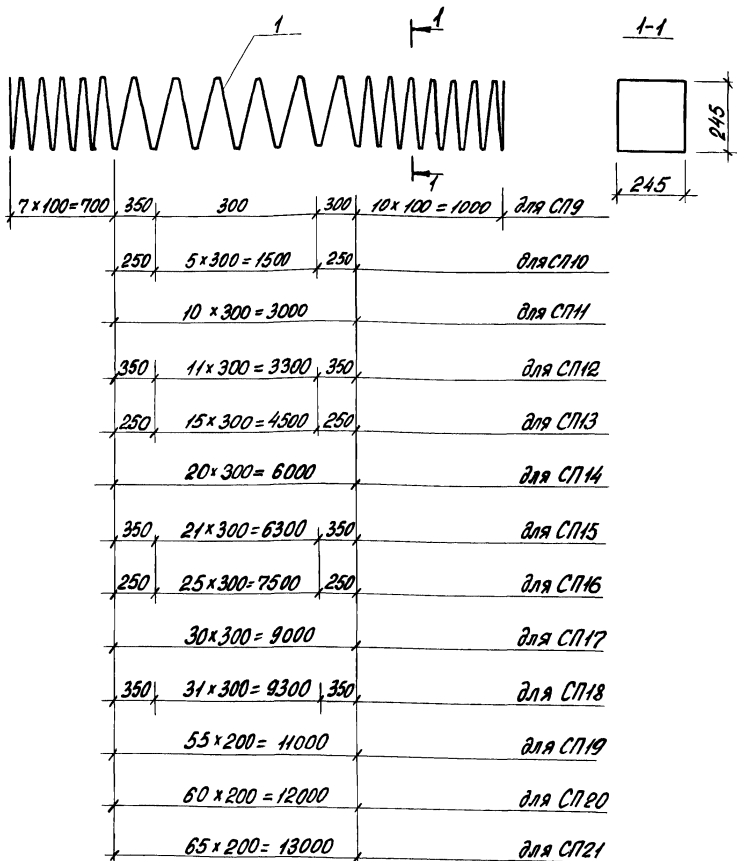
1

1

1-1

245

245

1

7 x 100 = 700 | 350 | 300 | 300 | 10 x 100 = 1000 | для СП9

250 | 5 x 300 = 1500 | 250 | для СП10

10 x 300 = 3000 | для СП11

350 | 11 x 300 = 3300 | 350 | для СП12

250 | 15 x 300 = 4500 | 250 | для СП13

20 x 300 = 6000 | для СП14

350 | 21 x 300 = 6300 | 350 | для СП15

250 | 25 x 300 = 7500 | 250 | для СП16

30 x 300 = 9000 | для СП17

350 | 31 x 300 = 9300 | 350 | для СП18

55 x 200 = 11000 | для СП19

60 x 200 = 12000 | для СП20

65 x 200 = 13000 | для СП21